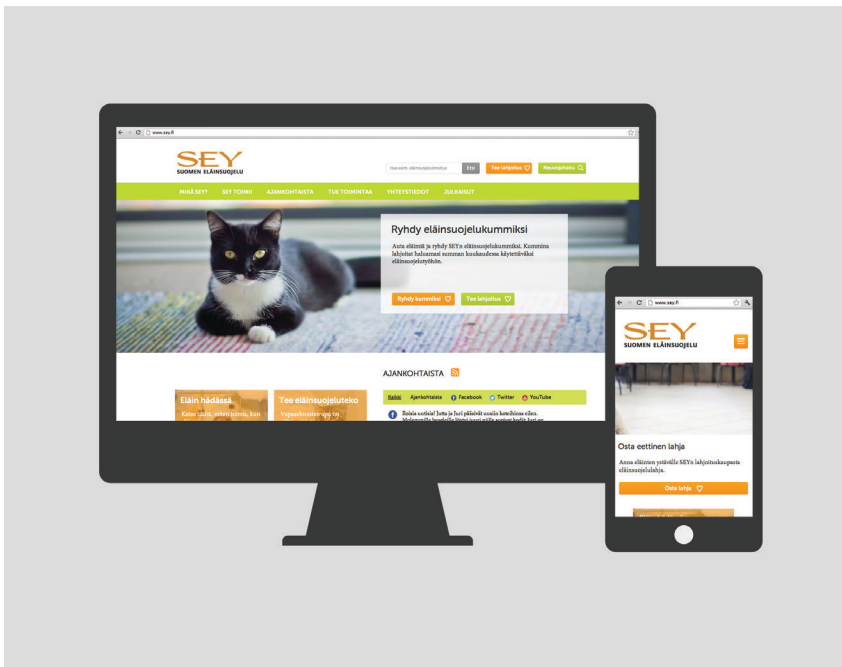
www.sey.fi

SEY
SUOMEN ELÄINSUOJELU

Hae sivuilta... Etsi
Tee lahjoitus
Neuvontapalvelu

MIKÄ SEY? SEY TOIMII AJANKOHTAISTA TUE TOIMINTAA YHTEYSTIEDOT JULKAISUT

Ryhdy eläinsuojelukummiksi

Auta eläimiä ja ryhdy SEY:n eläinsuojelukummiksi. Kummina lahjoitat haluamasi summan kuukaudessa käytettäväksi eläinsuojelutyöhön.

Ryhdy kummiksi
Tee lahjoitus

AJANKOHTAISTA

Kaikki Ajankohtaista Facebook Twitter YouTube

Eläin hädässä
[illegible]

Tee eläinsuojeluteko
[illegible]

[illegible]

www.sey.fi

SEY
SUOMEN ELÄINSUOJELU

Osta eettinen lahja

Anna eläinten ystävälle SEY:n lahjoituskaupasta eläinsuojelulahja.

Osta lahja